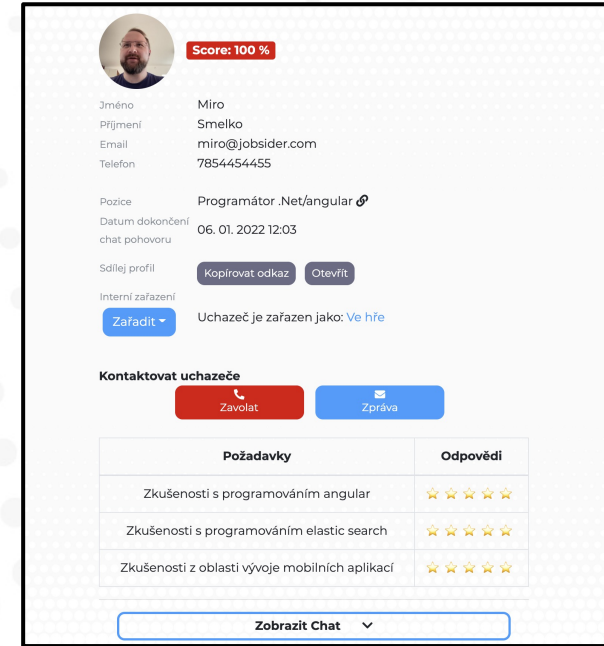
Score: 100 %

Jméno Miro
Příjmení Smelko
Email miro@jobsider.com
Telefon 7854454455

Pozice Programátor .Net/angular
Datum dokončení chat pohovoru 06. 01. 2022 12:03
Sdílej profil Kopírovat odkaz Otevřít
Interní zařazení
Zařadit
Uchazeč je zařazen jako: Ve hře

Kontaktovat uchazeče
Zavolat
Zpráva

| Požadavky | Odpovědi |
|---|---|
| Zkušenosti s programováním angular | ⭐⭐⭐⭐⭐ |
| Zkušenosti s programováním elastic search | ⭐⭐⭐⭐⭐ |
| Zkušenosti z oblasti vývoje mobilních aplikací | ⭐⭐⭐⭐⭐ |

Zobrazit Chat